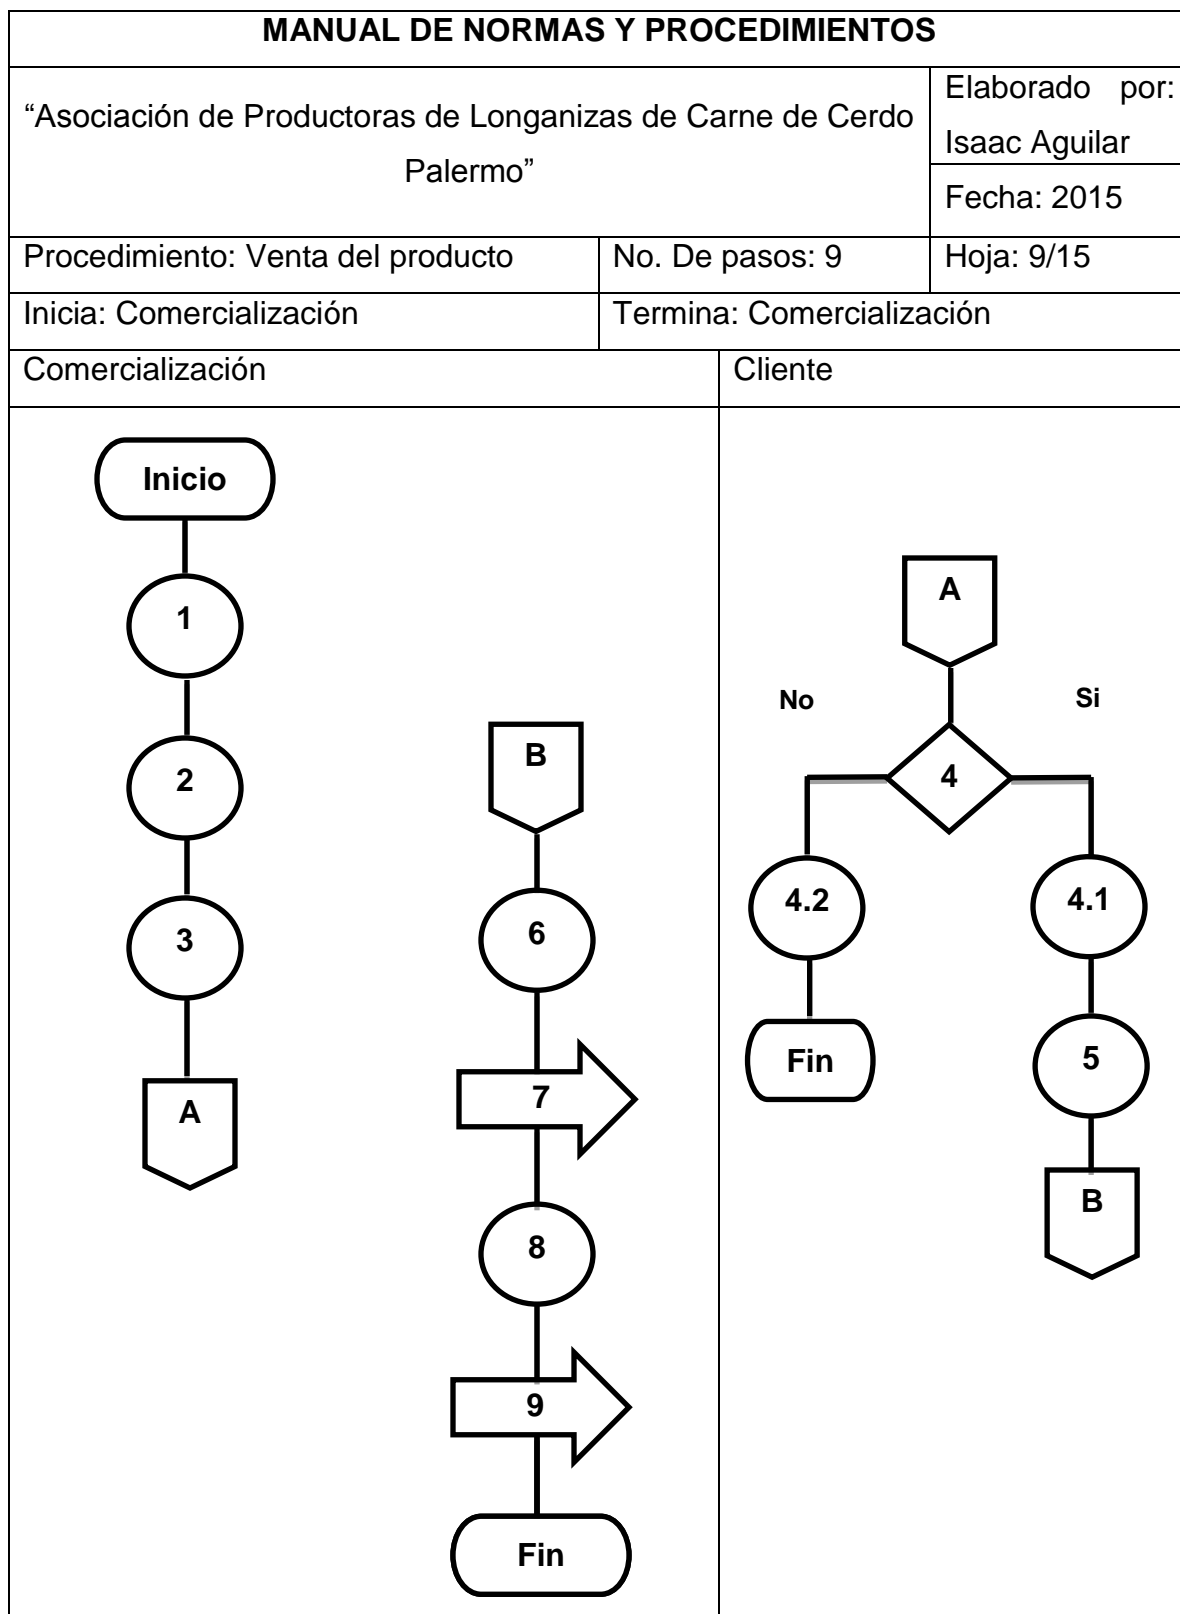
MANUAL DE NORMAS Y PROCEDIMIENTOS

| "Asociación de Productoras de Longanizas de Carne de Cerdo Palermo" | | Elaborado por: Isaac Aguilar |
|---|---|---|
| | | Fecha: 2015 |
| Procedimiento: Venta del producto | No. De pasos: 9 | Hoja: 9/15 |
| Inicia: Comercialización | Termina: Comercialización | |

Comercialización

Inicio
1
2
3
A

B
6
7
8
9
Fin

Cliente

A
No
Si
4
4.2
Fin
4.1
5
B